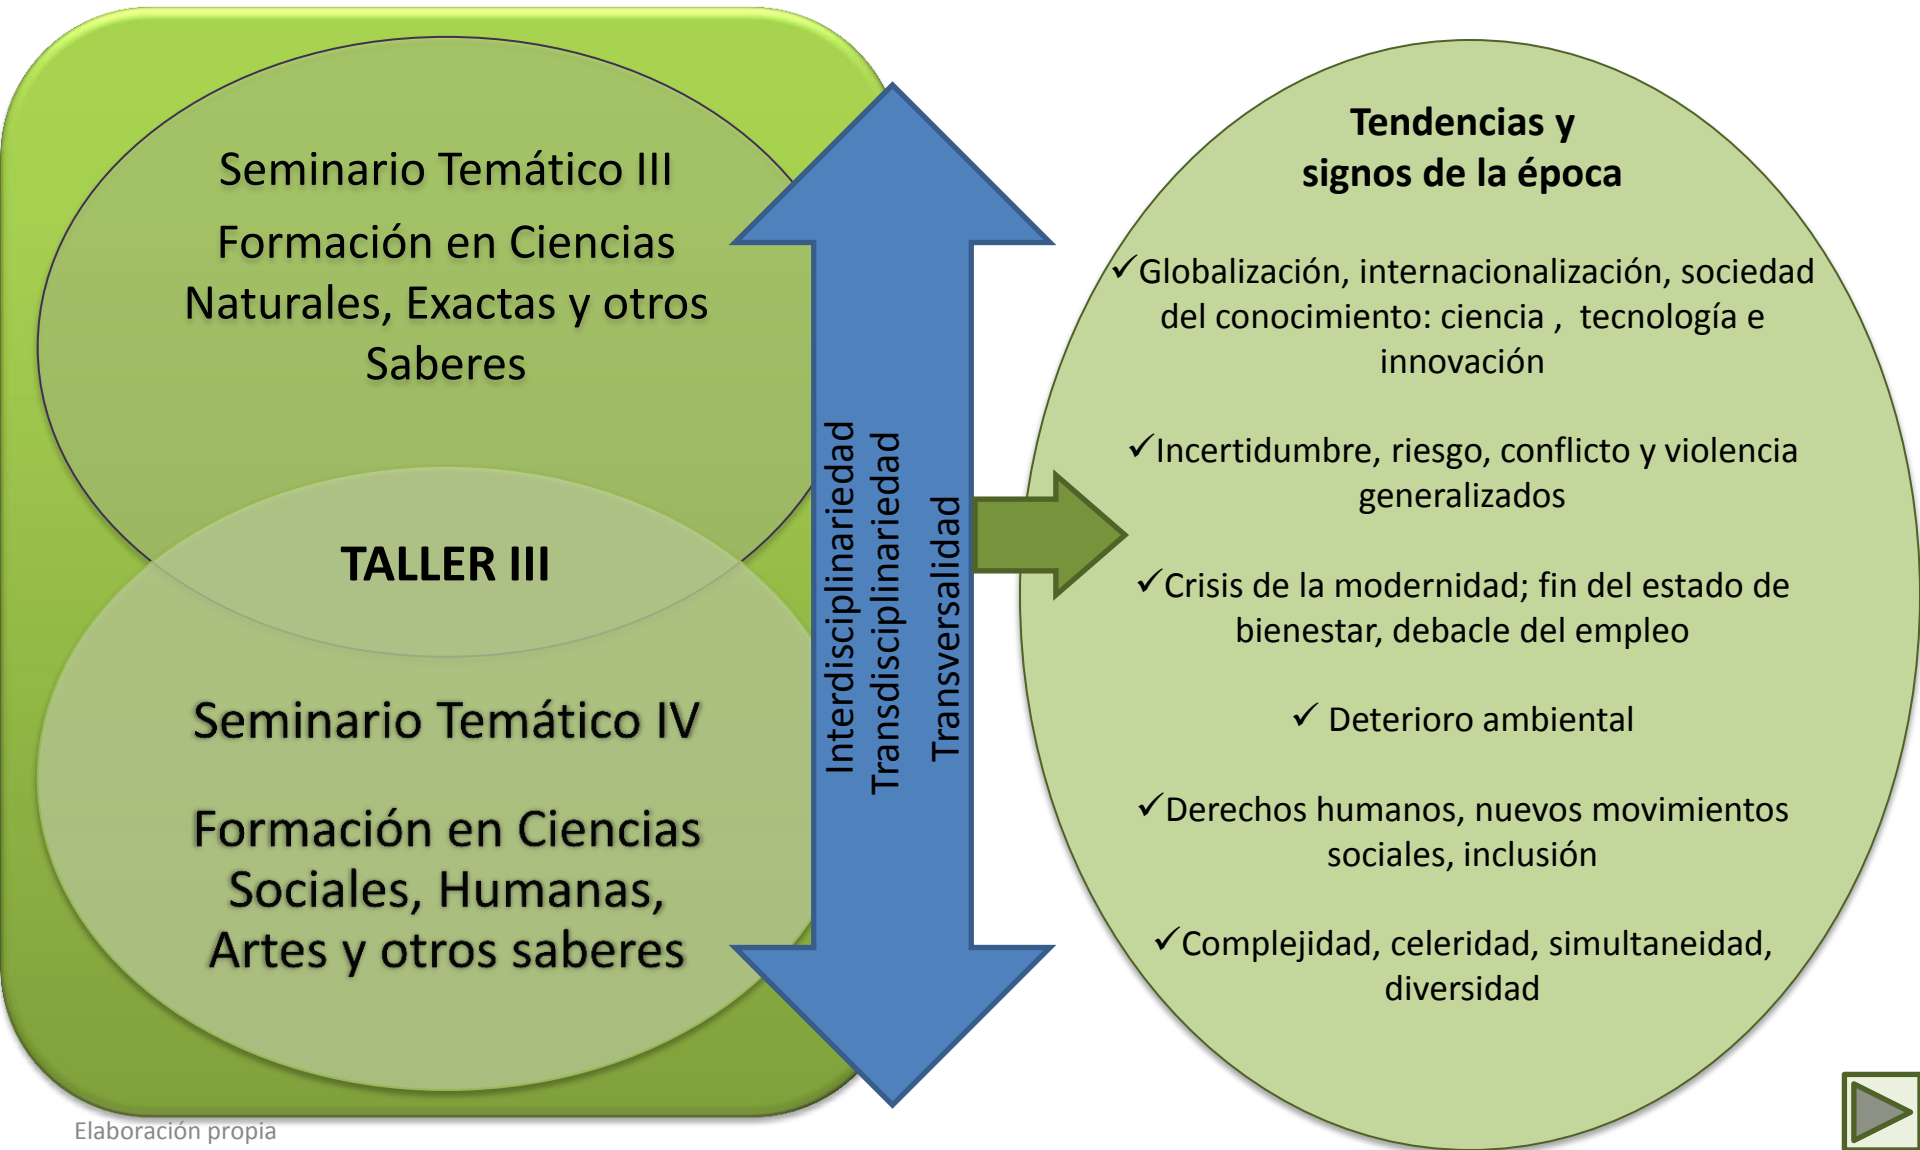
Seminario Temático III

Formación en Ciencias Naturales, Exactas y otros Saberes

TALLER III

Seminario Temático IV

Formación en Ciencias Sociales, Humanas, Artes y otros saberes

Interdisciplinariedad
Transdisciplinariedad
Transversalidad

Tendencias y signos de la época

✓Globalización, internacionalización, sociedad del conocimiento: ciencia , tecnología e innovación

✓Incertidumbre, riesgo, conflicto y violencia generalizados

✓Crisis de la modernidad; fin del estado de bienestar, debacle del empleo

✓ Deterioro ambiental

✓Derechos humanos, nuevos movimientos sociales, inclusión

✓Complejidad, celeridad, simultaneidad, diversidad

Elaboración propia